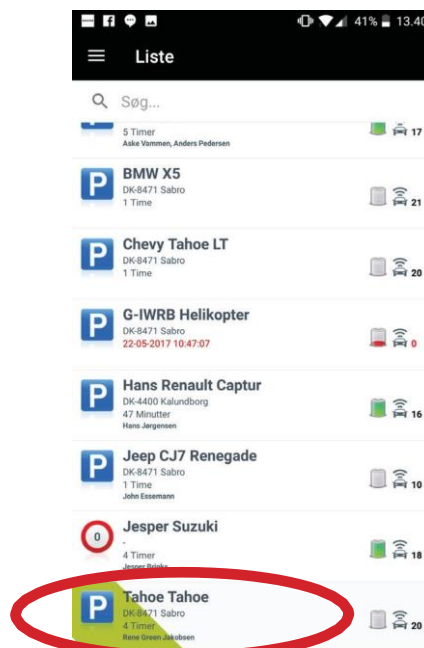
41% 13.40

Liste

Søg...

5 Timer
Aske Vammen, Anders Pedersen
17

P BMW X5
DK-8471 Sabro
1 Time
21

P Chevy Tahoe LT
DK-8471 Sabro
1 Time
20

P G-IWRB Helikopter
DK-8471 Sabro
22-05-2017 10:47:07
0

P Hans Renault Captur
DK-4400 Kalundborg
47 Minutter
Hans Jørgensen
16

P Jeep CJ7 Renegade
DK-8471 Sabro
1 Time
John Essemann
10

0 Jesper Suzuki
-
4 Timer
Jesper Brinks
18

P Tahoe Tahoe
DK-8471 Sabro
4 Timer
Rene Green Jakobsen
20